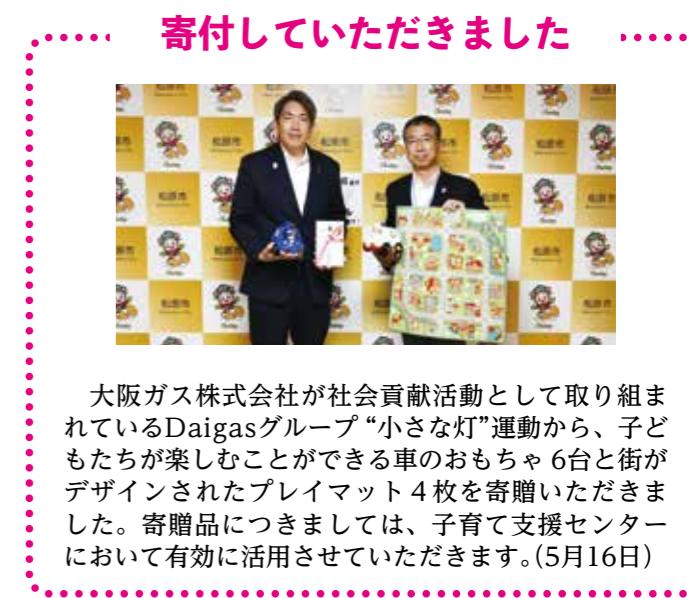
寄付していただきました

大阪ガス株式会社が社会貢献活動として取り組まれているDaigasグループ“小さな灯”運動から、子どもたちが楽しむことができる車のおもちゃ 6台と街がデザインされたプレイマット４枚を寄贈いただきました。寄贈品につきましては、子育て支援センターにおいて有効に活用させていただきます。(5月16日)